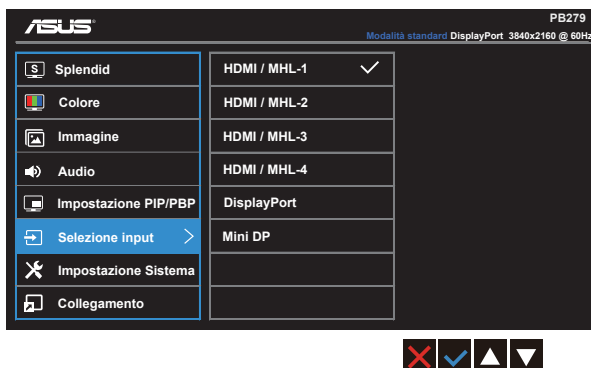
ASUS

PB279

Modalità standard DisplayPort 3840x2160 @ 60Hz

S Splendid

Colore

Immagine

Audio

Impostazione PIP/PBP

Selezione input

Impostazione Sistema

Collegamento

HDMI / MHL-1

HDMI / MHL-2

HDMI / MHL-3

HDMI / MHL-4

DisplayPort

Mini DP